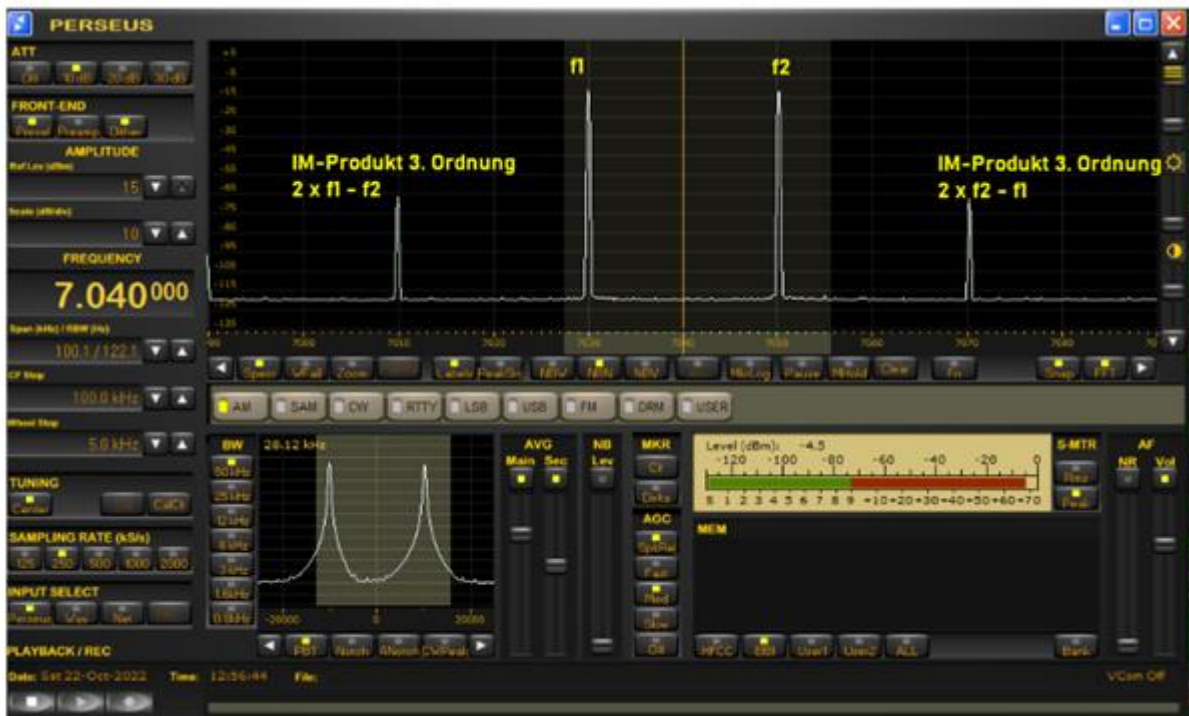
PERSEUS

ATT
Off 10 dB 20 dB 30 dB

FRONT-END
Presel Preamp Dither

AMPLITUDE
Ref Lev (dBm)
15
Scale (dB/div)
10

FREQUENCY
7.040000

Span (kHz) / RBW (Hz)
100.1 / 122.1
CF Step
100.0 kHz
Wheel Step
5.0 kHz

TUNING
Center CalCt

SAMPLING RATE (kS/s)
125 250 500 1000 2000

INPUT SELECT
Perseus Vsv Net

PLAYBACK / REC

f1
f2
IM-Produkt 3. Ordnung
2 x f1 - f2
IM-Produkt 3. Ordnung
2 x f2 - f1

7000 7010 7020 7030 7040 7050 7060 7070 7080

Spect WFall Zoom Labels PeakSel NBW MNBW WBW MkLog Pause MHold Clear Fn Snap FFT

AM SAM CW RTTY LSB USB FM DRM USER

BW
50 kHz 25 kHz 12 kHz 6 kHz 3 kHz 1.6 kHz 0.8 kHz
28.12 kHz
-20000 0 20000
PBT Notch ANotch CWPeak

AVG
Main Sec

NB
Lev

MKR
Ct Delta

AGC
SpkRel Fast Med Slow Off

Level (dBm): -4.5
-120 -100 -80 -60 -40 -20 0
S 1 2 3 4 5 6 7 8 9 +10 +20 +30 +40 +50 +60 +70

MEM
HFCC EiBi User1 User2 ALL Bank

S-MTR
Rev Peak

AF
NR Vol

Date: Sat 22-Oct-2022 Time: 12:56:44 File:
VCom Off